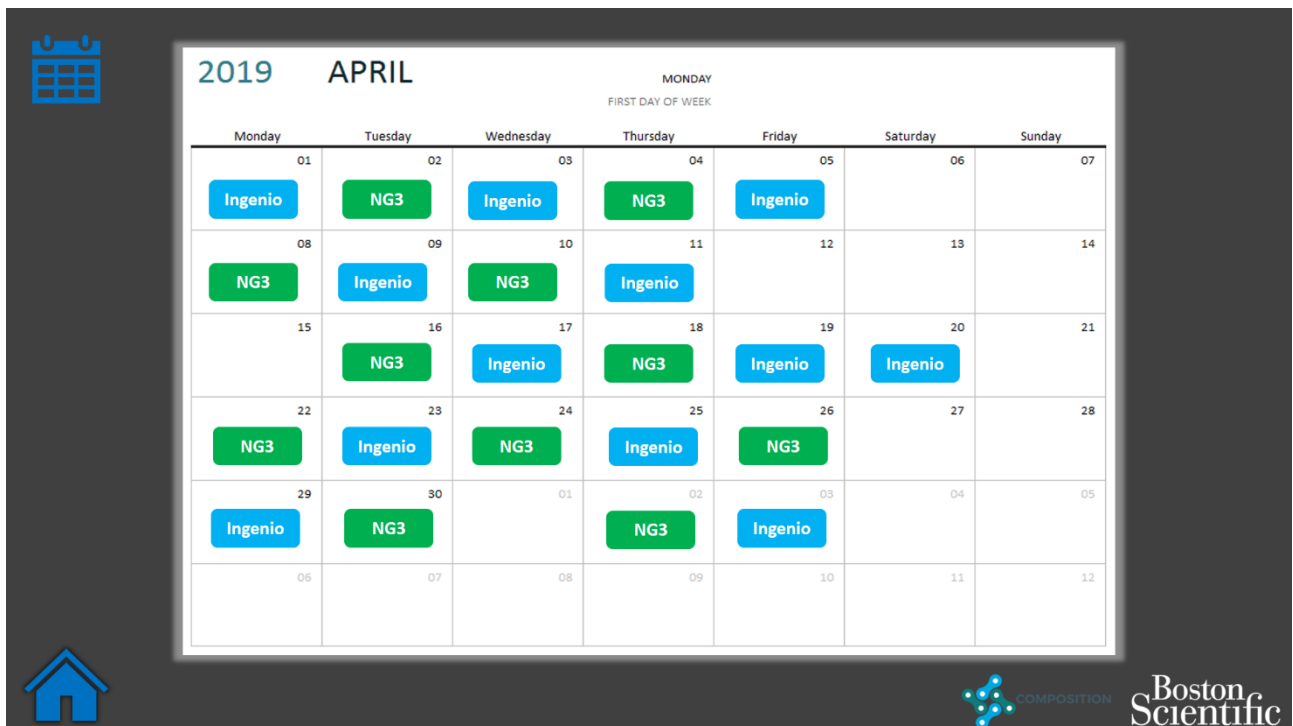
2019 APRIL

MONDAY
FIRST DAY OF WEEK

| Monday | Tuesday | Wednesday | Thursday | Friday | Saturday | Sunday |
|---|---|---|---|---|---|---|
| 01 Ingenio | 02 NG3 | 03 Ingenio | 04 NG3 | 05 Ingenio | 06 | 07 |
| 08 NG3 | 09 Ingenio | 10 NG3 | 11 Ingenio | 12 | 13 | 14 |
| 15 | 16 NG3 | 17 Ingenio | 18 NG3 | 19 Ingenio | 20 Ingenio | 21 |
| 22 NG3 | 23 Ingenio | 24 NG3 | 25 Ingenio | 26 NG3 | 27 | 28 |
| 29 Ingenio | 30 NG3 | 01 | 02 NG3 | 03 Ingenio | 04 | 05 |
| 06 | 07 | 08 | 09 | 10 | 11 | 12 |

COMPOSITION

Boston Scientific